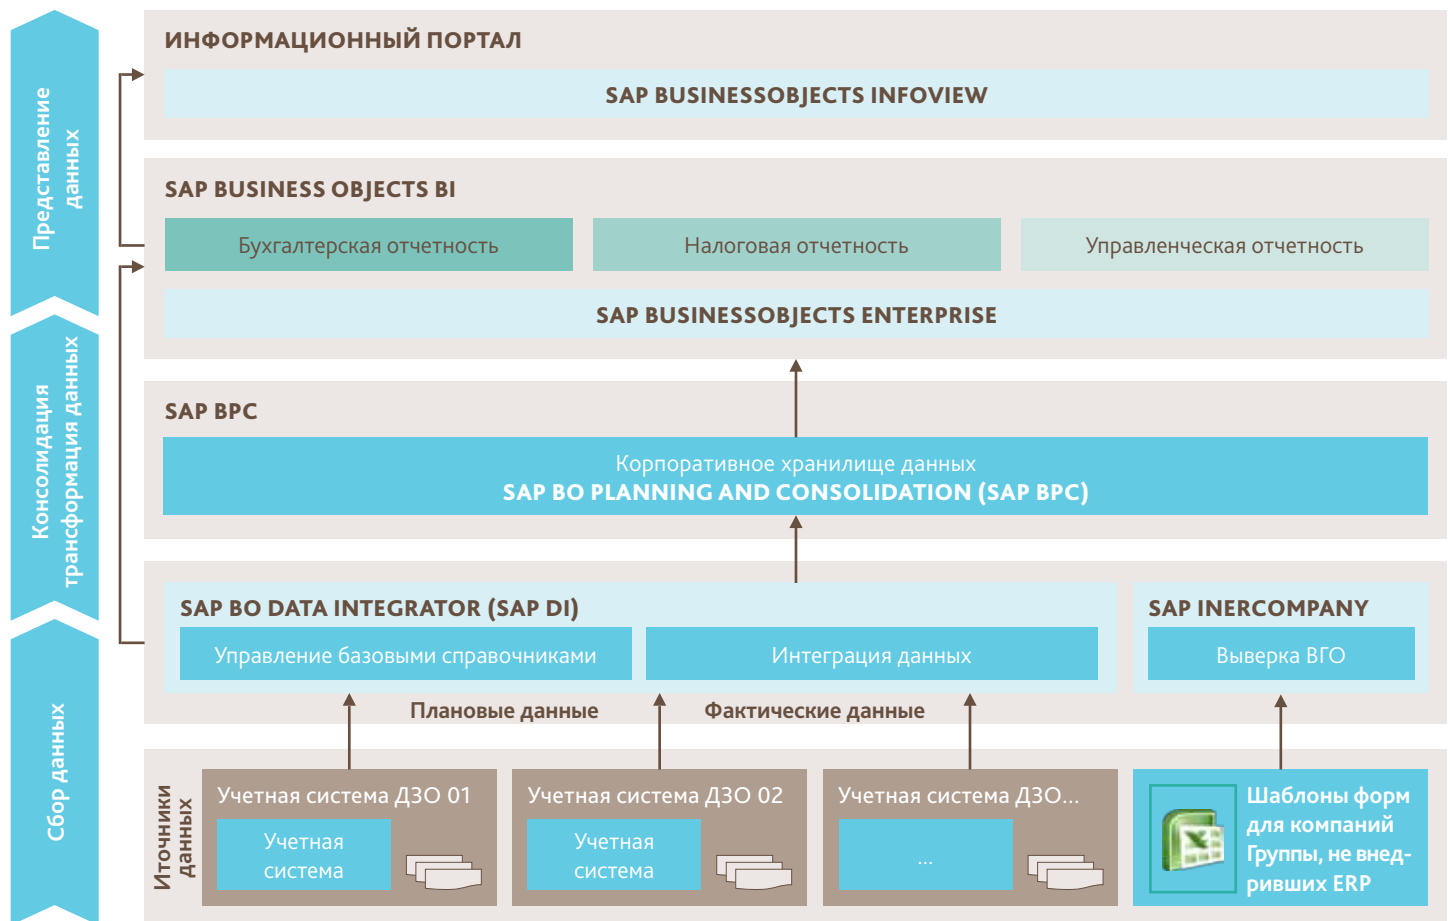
Представление данных

Консолидация трансформация данных

Сбор данных

ИНФОРМАЦИОННЫЙ ПОРТАЛ

SAP BUSINESSOBJECTS INFOVIEW

SAP BUSINESS OBJECTS BI

Бухгалтерская отчетность

Налоговая отчетность

Управленческая отчетность

SAP BUSINESSOBJECTS ENTERPRISE

SAP BPC

Корпоративное хранилище данных
SAP BO PLANNING AND CONSOLIDATION (SAP BPC)

SAP BO DATA INTEGRATOR (SAP DI)

Управление базовыми справочниками

Интеграция данных

SAP INERCOMPANY

Выверка ВГО

Плановые данные

Фактические данные

Иточники данных

Учетная система ДЗО 01

Учетная система

Учетная система ДЗО 02

Учетная система

Учетная система ДЗО...

...

Шаблоны форм для компаний Группы, не внедривших ERP